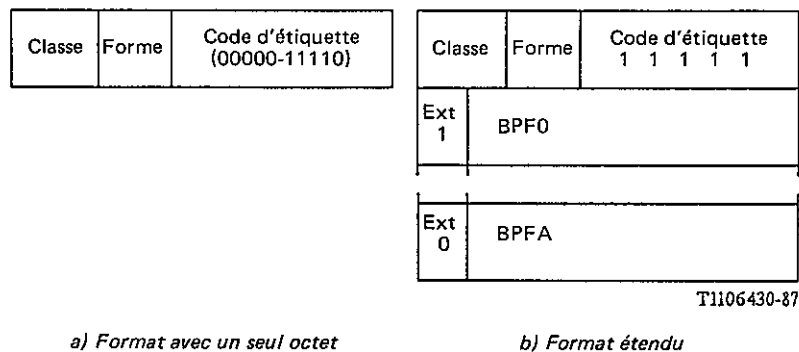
| Classe | Forme | Code d'étiquette (00000-11110) |
|---|---|---|

| Classe | Forme | Code d'étiquette 1 1 1 1 1 |
|---|---|---|
| Ext 1 | BPF0 | |
| Ext 0 | BPFA | |

T1106430-87

a) Format avec un seul octet

b) Format étendu